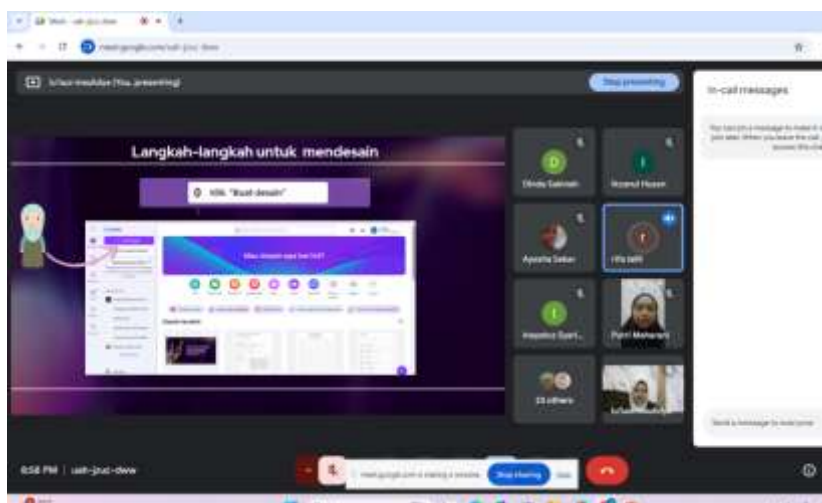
Meet - ush-jzuc-dww

meet.google.com/ush-jzuc-dww

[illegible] (You, presenting)

Stop presenting

In-call messages

Langkah-langkah untuk mendesain

Klik "Buat desain"

Mau desain apa hari ini?

Dinda Salsinah

Husnul Husan

Ayesha Sekar

Hifa Iaffi

Inayatus Syari...

Putri Maharani

23 others

6:58 PM | ush-jzuc-dww

meet.google.com is sharing a window.

Stop sharing

Hide

Send a message to everyone